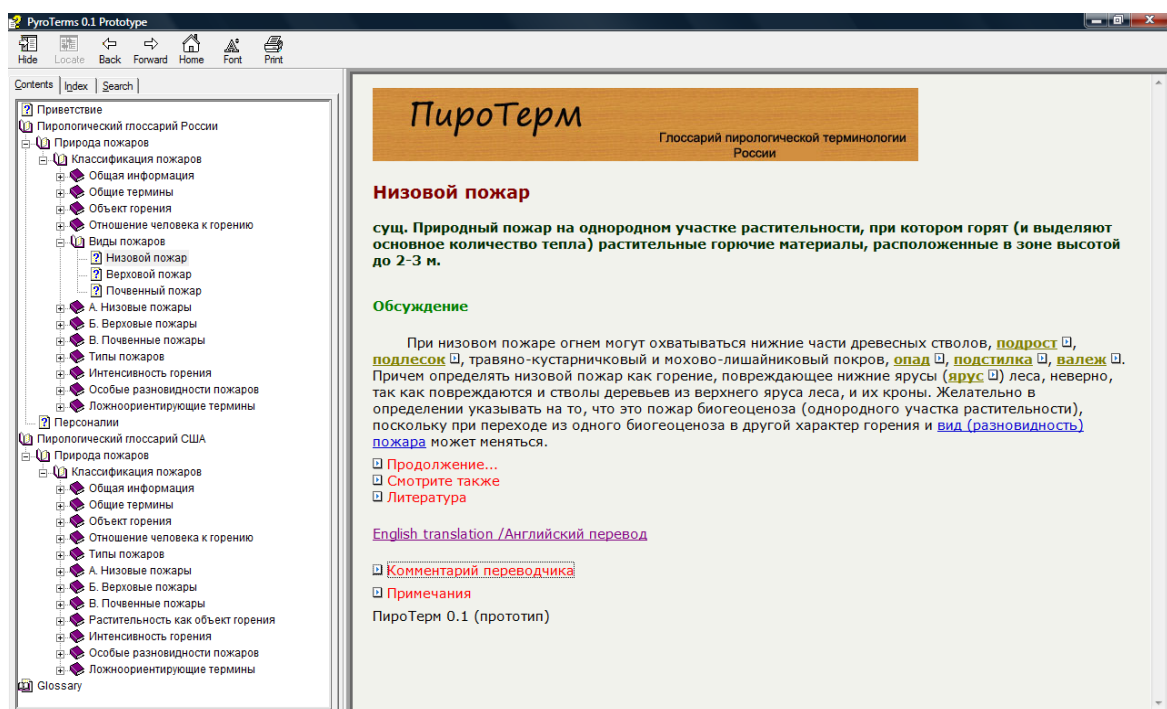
PyroTerms 0.1 Prototype

Hide Locate Back Forward Home Font Print

Contents Index Search

Приветствие
Пирологический глоссарий России
Природа пожаров
Классификация пожаров
Общая информация
Общие термины
Объект горения
Отношение человека к горению
Виды пожаров
Низовой пожар
Верховой пожар
Почвенный пожар
А. Низовые пожары
Б. Верховые пожары
В. Почвенные пожары
Типы пожаров
Интенсивность горения
Особые разновидности пожаров
Ложноориентирующие термины
Персоналии
Пирологический глоссарий США
Природа пожаров
Классификация пожаров
Общая информация
Общие термины
Объект горения
Отношение человека к горению
Типы пожаров
А. Низовые пожары
Б. Верховые пожары
В. Почвенные пожары
Растительность как объект горения
Интенсивность горения
Особые разновидности пожаров
Ложноориентирующие термины
Glossary

ПироТерм
Глоссарий пирологической терминологии России

Низовой пожар

сущ. Природный пожар на однородном участке растительности, при котором горят (и выделяют основное количество тепла) растительные горючие материалы, расположенные в зоне высотой до 2-3 м.

Обсуждение

При низовом пожаре огнем могут охватываться нижние части древесных стволов, подрост, подлесок, травяно-кустарничковый и мохово-лишайниковый покров, опад, подстилка, валеж. Причем определять низовой пожар как горение, повреждающее нижние ярусы (ярус) леса, неверно, так как повреждаются и стволы деревьев из верхнего яруса леса, и их кроны. Желательно в определении указывать на то, что это пожар биогеоценоза (однородного участка растительности), поскольку при переходе из одного биогеоценоза в другой характер горения и вид (разновидность) пожара может меняться.

Продолжение...
Смотрите также
Литература

English translation /Английский перевод

Комментарий переводчика

Примечания

ПироТерм 0.1 (прототип)